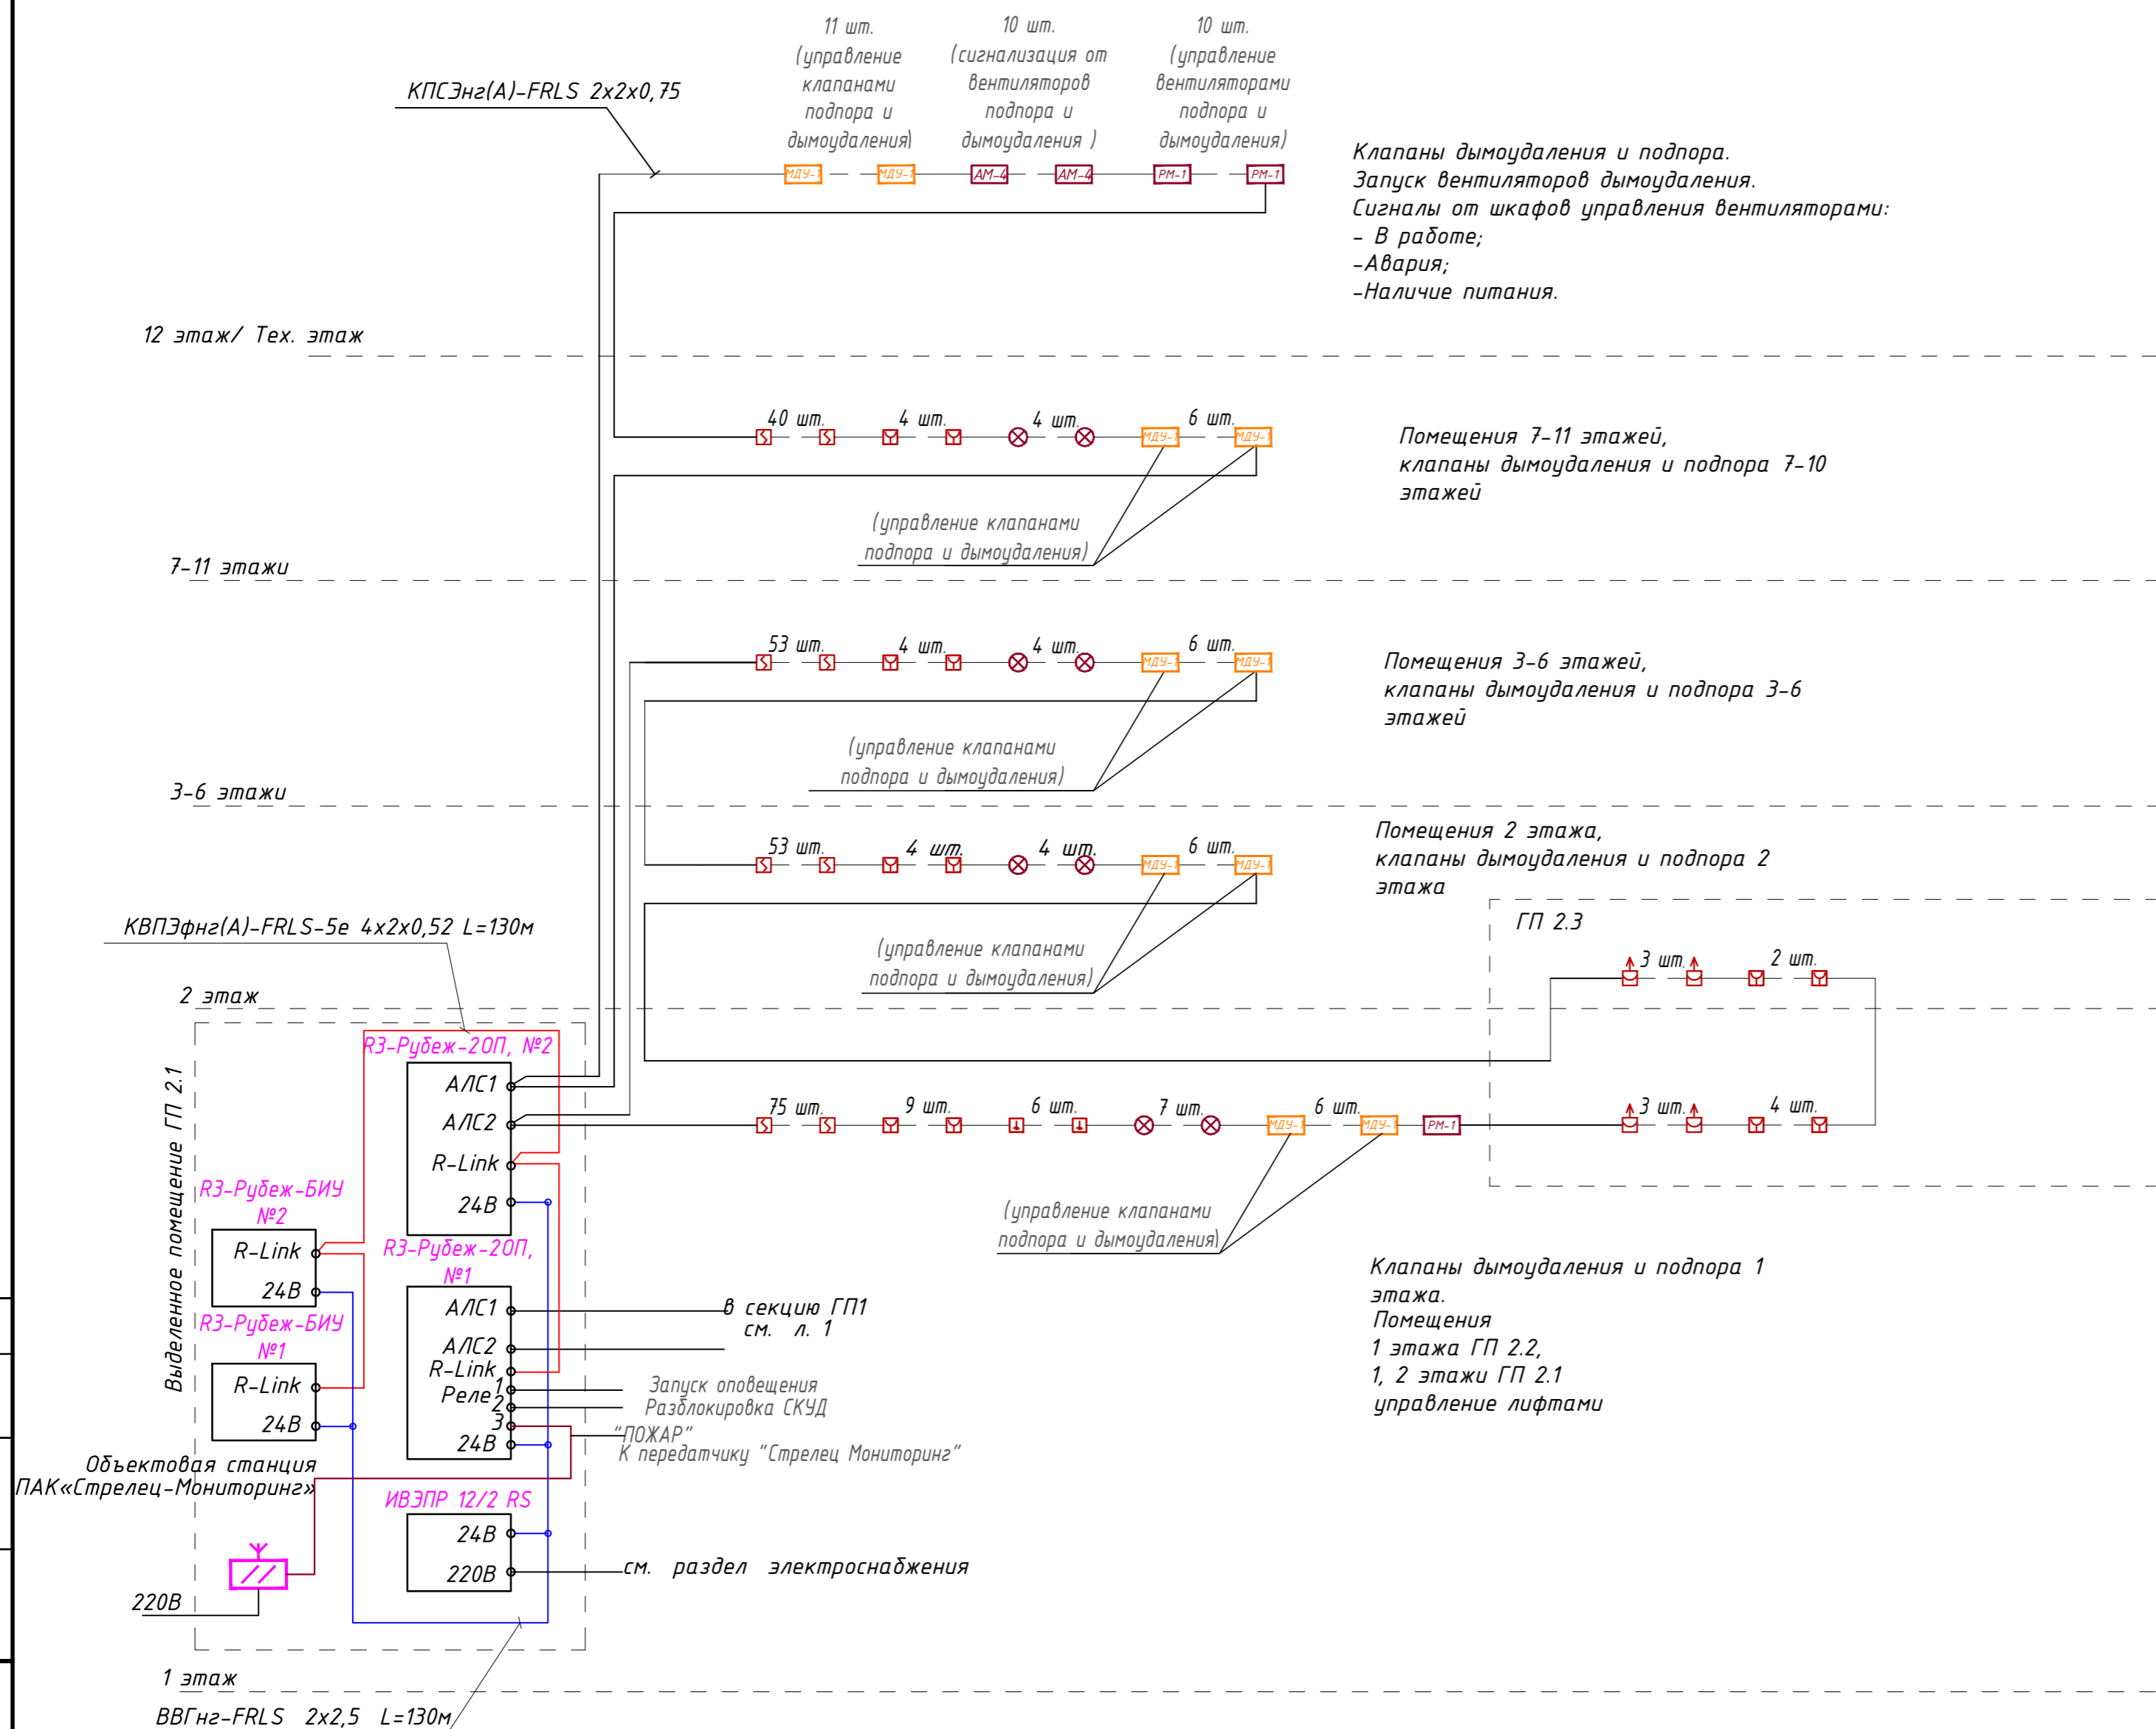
КПСЭнг(А)-FRLS 2х2х0,75

11 шт. (управление клапанами подпора и дымоудаления)

10 шт. (сигнализация от вентиляторов подпора и дымоудаления )

10 шт. (управление вентиляторами подпора и дымоудаления)

МДУ-1 МДУ-1 АМ-4 АМ-4 РМ-1 РМ-1

Клапаны дымоудаления и подпора.
Запуск вентиляторов дымоудаления.
Сигналы от шкафов управления вентиляторами:
- В работе;
-Авария;
-Наличие питания.

12 этаж/ Тех. этаж

40 шт. 4 шт. 4 шт. 6 шт.

МДУ-1 МДУ-1

Помещения 7-11 этажей,
клапаны дымоудаления и подпора 7-10
этажей

(управление клапанами подпора и дымоудаления)

7-11 этажи

53 шт. 4 шт. 4 шт. 6 шт.

МДУ-1 МДУ-1

Помещения 3-6 этажей,
клапаны дымоудаления и подпора 3-6
этажей

(управление клапанами подпора и дымоудаления)

3-6 этажи

53 шт. 4 шт. 4 шт. 6 шт.

МДУ-1 МДУ-1

Помещения 2 этажа,
клапаны дымоудаления и подпора 2
этажа

ГП 2.3

КВПЭфнг(А)-FRLS-5е 4х2х0,52 L=130м

(управление клапанами подпора и дымоудаления)

3 шт. 2 шт.

2 этаж

Р3-Рубеж-20П, №2

АЛС1
АЛС2
R-Link
24В

75 шт. 9 шт. 6 шт. 7 шт. 6 шт.

МДУ-1 МДУ-1 РМ-1

3 шт. 4 шт.

Выделенное помещение ГП 2.1

Р3-Рубеж-БИУ №2

R-Link
24В

Р3-Рубеж-20П, №1

(управление клапанами подпора и дымоудаления)

Клапаны дымоудаления и подпора 1
этажа.
Помещения
1 этажа ГП 2.2,
1, 2 этажи ГП 2.1
управление лифтами

Р3-Рубеж-БИУ №1

R-Link
24В

АЛС1
АЛС2
R-Link
Реле 1
2
3
24В

в секцию ГП1
см. л. 1

Запуск оповещения
Разблокировка СКУД
"ПОЖАР"
К передатчику "Стрелец Мониторинг"

Объектовая станция
ПАК«Стрелец-Мониторинг»

ИВЭПР 12/2 RS

24В
220В

см. раздел электроснабжения

220В

1 этаж

ВВГнг-FRLS 2х2,5 L=130м